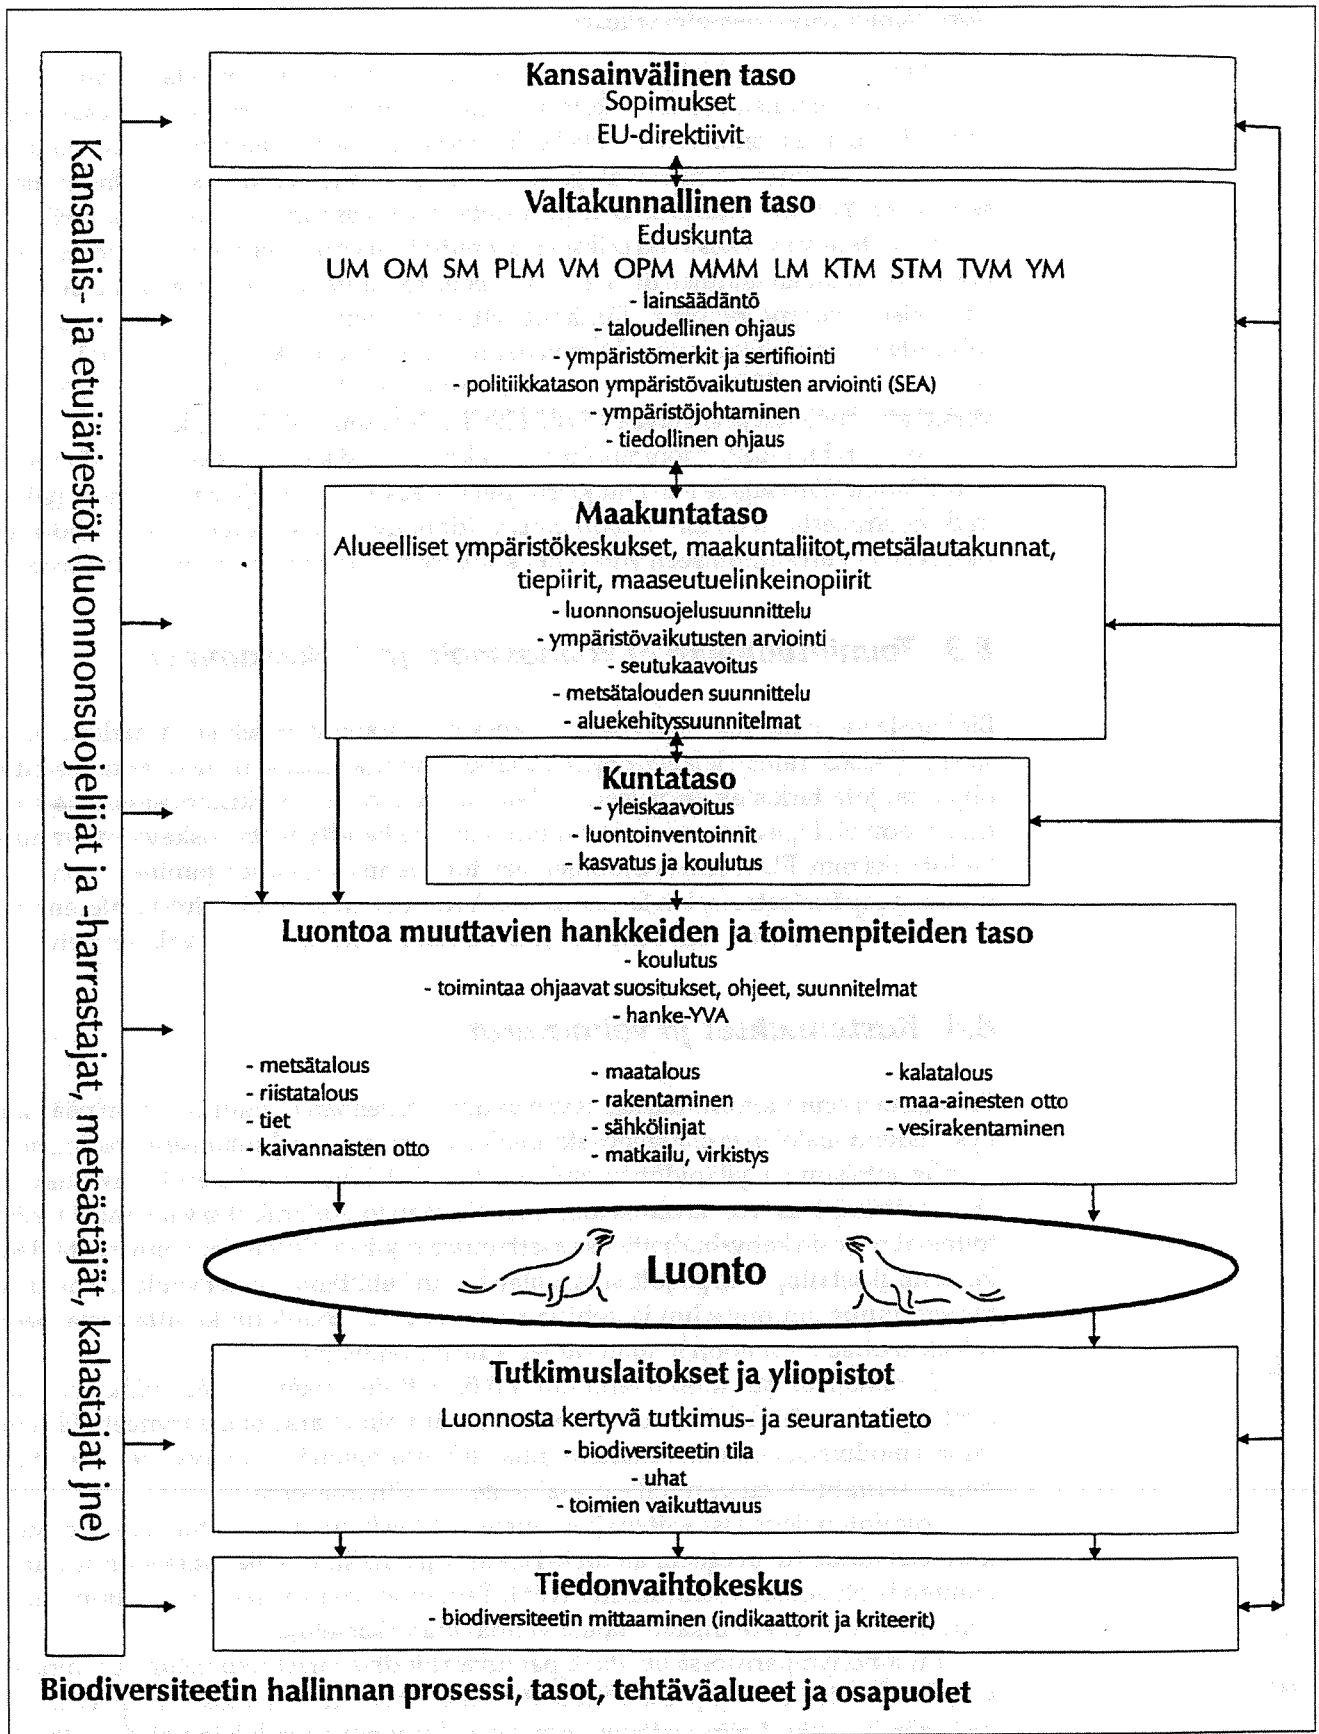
Kansalais- ja etujärjestöt (luonnonsuojelijat ja -harrastajat, metsästäjät, kalastajat jne)

Kansainvälinen taso
Sopimukset
EU-direktiivit

Valtakunnallinen taso
Eduskunta
UM OM SM PLM VM OPM MMM LM KTM STM TVM YM
- lainsäädäntö
- taloudellinen ohjaus
- ympäristömerkit ja sertifiointi
- politiikkatason ympäristövaikutusten arviointi (SEA)
- ympäristöjohtaminen
- tiedollinen ohjaus

Maakuntataso
Alueelliset ympäristökeskukset, maakuntaliitot,metsälautakunnat, tiepiirit, maaseutuelinkeinopiirit
- luonnonsuojelusuunnittelu
- ympäristövaikutusten arviointi
- seutukaavoitus
- metsätalouden suunnittelu
- aluekehityssuunnitelmat

Kuntataso
- yleiskaavoitus
- luontoinventoinnit
- kasvatus ja koulutus

Luontoa muuttavien hankkeiden ja toimenpiteiden taso
- koulutus
- toimintaa ohjaavat suositukset, ohjeet, suunnitelmat
- hanke-YVA

- metsätalous
- riistatalous
- tiet
- kaivannaisten otto

- maatalous
- rakentaminen
- sähkölinjat
- matkailu, virkistys

- kalatalous
- maa-ainesten otto
- vesirakentaminen

Luonto

Tutkimuslaitokset ja yliopistot
Luonnosta kertyvä tutkimus- ja seurantatieto
- biodiversiteetin tila
- uhat
- toimien vaikuttavuus

Tiedonvaihtokeskus
- biodiversiteetin mittaaminen (indikaattorit ja kriteerit)

Biodiversiteetin hallinnan prosessi, tasot, tehtäväalueet ja osapuolet